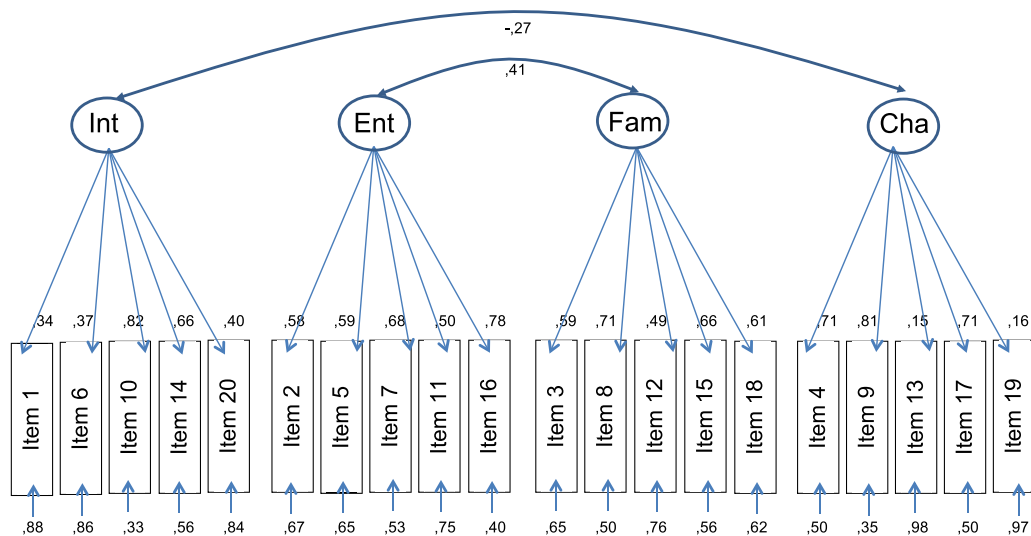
-,27

,41

Int

Ent

Fam

Cha

,34 ,37 ,82 ,66 ,40

,58 ,59 ,68 ,50 ,78

,59 ,71 ,49 ,66 ,61

,71 ,81 ,15 ,71 ,16

Item 1
Item 6
Item 10
Item 14
Item 20

Item 2
Item 5
Item 7
Item 11
Item 16

Item 3
Item 8
Item 12
Item 15
Item 18

Item 4
Item 9
Item 13
Item 17
Item 19

,88 ,86 ,33 ,56 ,84

,67 ,65 ,53 ,75 ,40

,65 ,50 ,76 ,56 ,62

,50 ,35 ,98 ,50 ,97